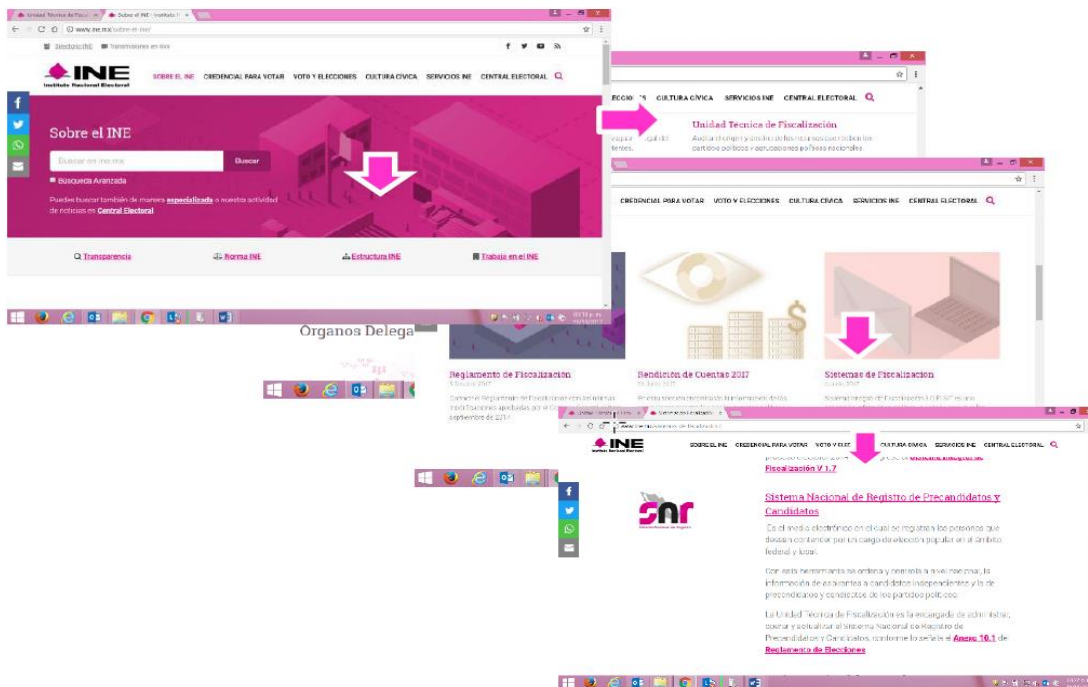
Unidad Técnica de Fisca × Sobre el INE - Instituto N ×

www.ine.mx/sobre-el-ine/

SitedoINE Transmisiones en vivo

INE
Instituto Nacional Electoral

SOBRE EL INE CREDENCIAL PARA VOTAR VOTO Y ELECCIONES CULTURA CÍVICA SERVICIOS INE CENTRAL ELECTORAL

Sobre el INE

Buscar en ine.mx Buscar

Búsqueda Avanzada

Puedes buscar también de manera especializada o nuestra actividad de noticias en Central Electoral.

Transparencia Norma INE Estructura INE Trabajo en el INE

Órganos Delega

ECCIONES CULTURA CÍVICA SERVICIOS INE CENTRAL ELECTORAL

Unidad Técnica de Fiscalización
Audita el origen y destino de los recursos que reciben los partidos políticos y agrupaciones políticas nacionales.

CREDENCIAL PARA VOTAR VOTO Y ELECCIONES CULTURA CÍVICA SERVICIOS INE CENTRAL ELECTORAL

Reglamento de Fiscalización
Rendición de Cuentas 2017
Sistemas de Fiscalización

INE
Instituto Nacional Electoral

SOBRE EL INE CREDENCIAL PARA VOTAR VOTO Y ELECCIONES CULTURA CÍVICA SERVICIOS INE CENTRAL ELECTORAL

Fiscalización V 1.7

Sistema Nacional de Registro de Precandidatos y Candidatos

Es el medio electrónico en el cual se registran las personas que deseen contender por un cargo de elección popular en el ámbito federal y local.

Con esta herramienta se ordena y controla a nivel nacional, la información de aspirantes a candidatos independientes y la de precandidatos y candidatos de los partidos políticos.

La Unidad Técnica de Fiscalización es la encargada de administrar, operar y actualizar el Sistema Nacional de Registro de Precandidatos y Candidatos, conforme lo señala el Anexo 10.1 del Reglamento de Elecciones.